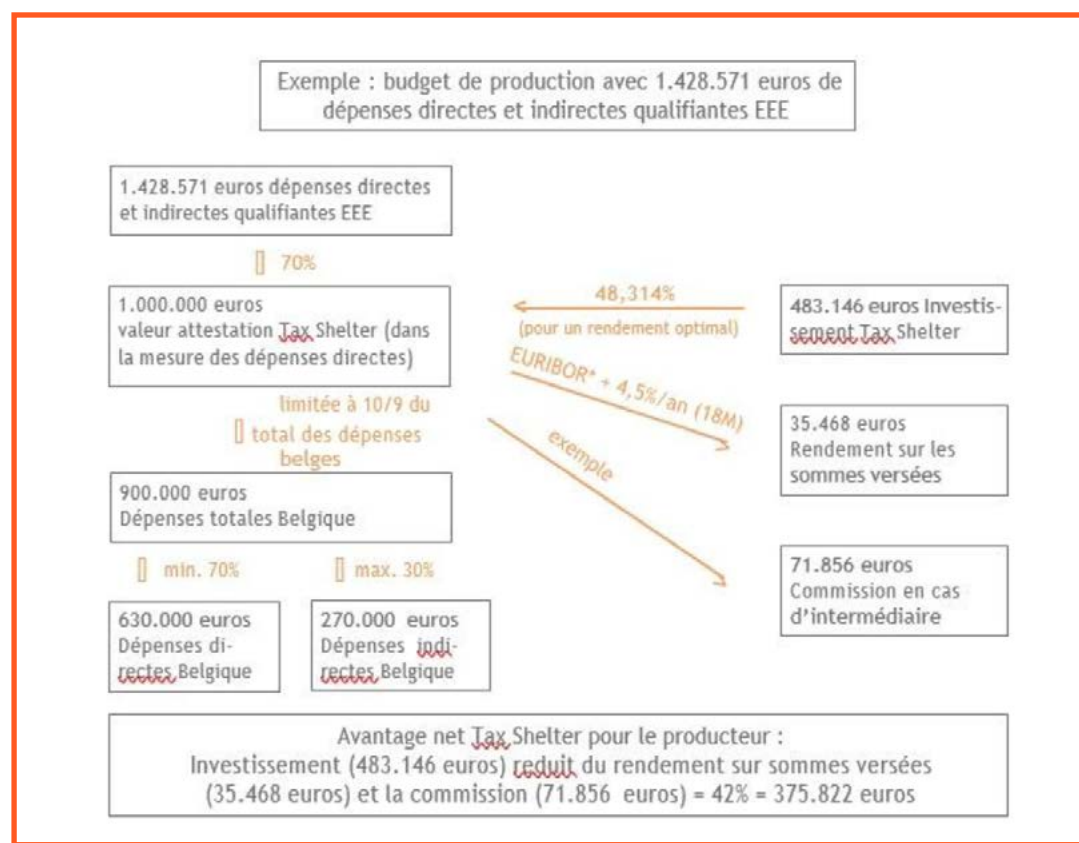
Exemple : budget de production avec 1.428.571 euros de dépenses directes et indirectes qualifiantes EEE

1.428.571 euros dépenses directes et indirectes qualifiantes EEE

70%

1.000.000 euros valeur attestation Tax Shelter (dans la mesure des dépenses directes)

48,314%
(pour un rendement optimal)

483.146 euros Investissement Tax Shelter

EURIBOR* + 4,5%/an (18M)

35.468 euros Rendement sur les sommes versées

exemple

limitée à 10/9 du total des dépenses belges

900.000 euros Dépenses totales Belgique

min. 70%

max. 30%

71.856 euros Commission en cas d'intermédiaire

630.000 euros Dépenses directes Belgique

270.000 euros Dépenses indirectes Belgique

Avantage net Tax Shelter pour le producteur :
Investissement (483.146 euros) reduit du rendement sur sommes versées (35.468 euros) et la commission (71.856 euros) = 42% = 375.822 euros